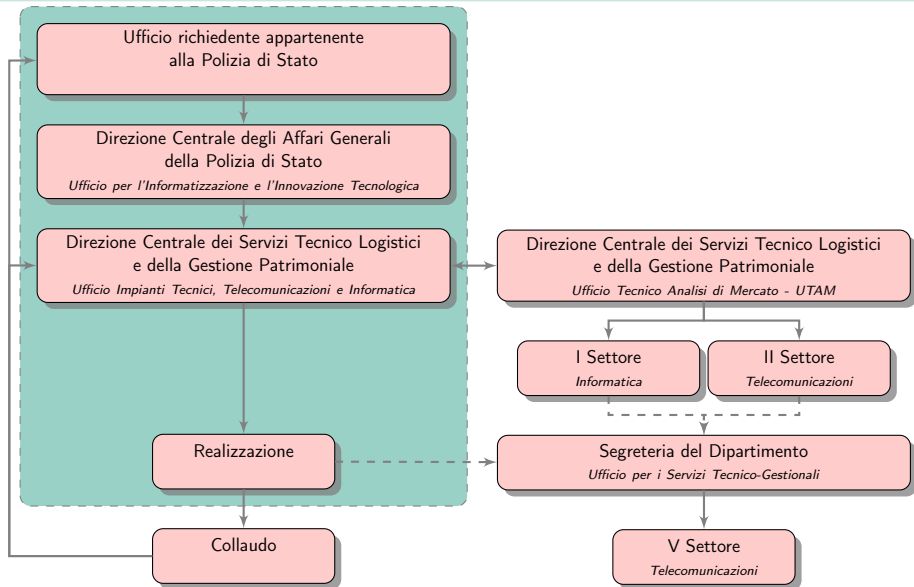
Ufficio richiedente appartenente alla Polizia di Stato

Direzione Centrale degli Affari Generali della Polizia di Stato
Ufficio per l'Informatizzazione e l'Innovazione Tecnologica

Direzione Centrale dei Servizi Tecnico Logistici e della Gestione Patrimoniale
Ufficio Impianti Tecnici, Telecomunicazioni e Informatica

Direzione Centrale dei Servizi Tecnico Logistici e della Gestione Patrimoniale
Ufficio Tecnico Analisi di Mercato - UTAM

I Settore
Informatica

II Settore
Telecomunicazioni

Realizzazione

Segreteria del Dipartimento
Ufficio per i Servizi Tecnico-Gestionali

Collaudo

V Settore
Telecomunicazioni